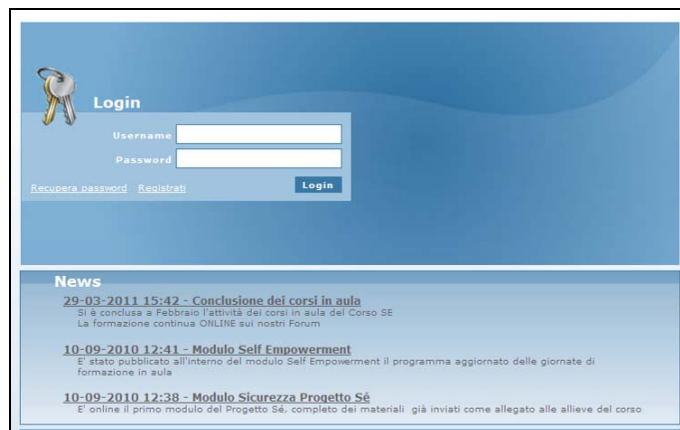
Login

Username

Password

Recupera password Registrati

Login

News

29-03-2011 15:42 - Conclusione dei corsi in aula
Si è conclusa a Febbraio l'attività dei corsi in aula del Corso SE
La formazione continua ONLINE sui nostri Forum

10-09-2010 12:41 - Modulo Self Empowerment
E' stato pubblicato all'interno del modulo Self Empowerment il programma aggiornato delle giornate di formazione in aula

10-09-2010 12:38 - Modulo Sicurezza Progetto Sé
E' online il primo modulo del Progetto Sé, completo dei materiali già inviati come allegato alle allieve del corso